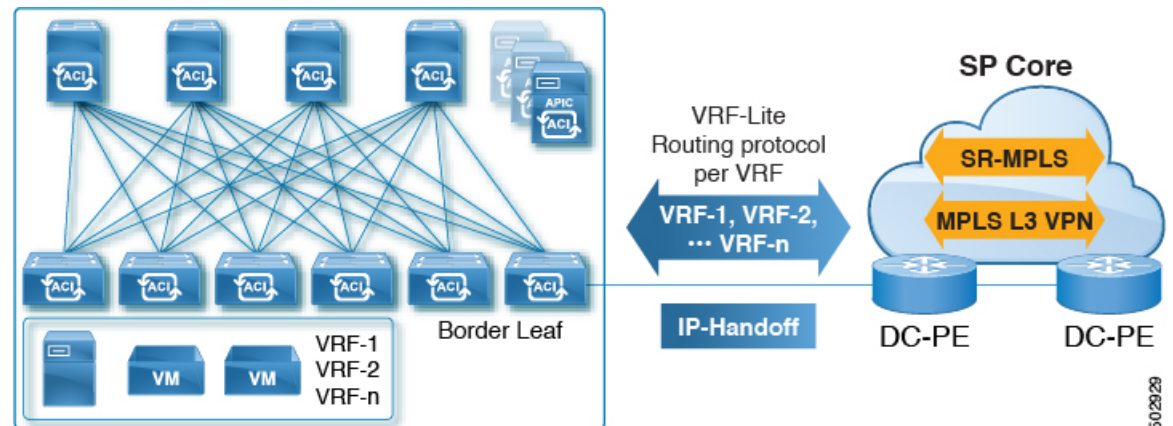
ACI
ACI
ACI
ACI
APIC
ACI
ACI
ACI
ACI
ACI
ACI
ACI

VM
VM
VRF-1
VRF-2
VRF-n

Border Leaf

VRF-Lite
Routing protocol
per VRF

VRF-1, VRF-2,
··· VRF-n

IP-Handoff

SP Core

SR-MPLS

MPLS L3 VPN

DC-PE
DC-PE

502929